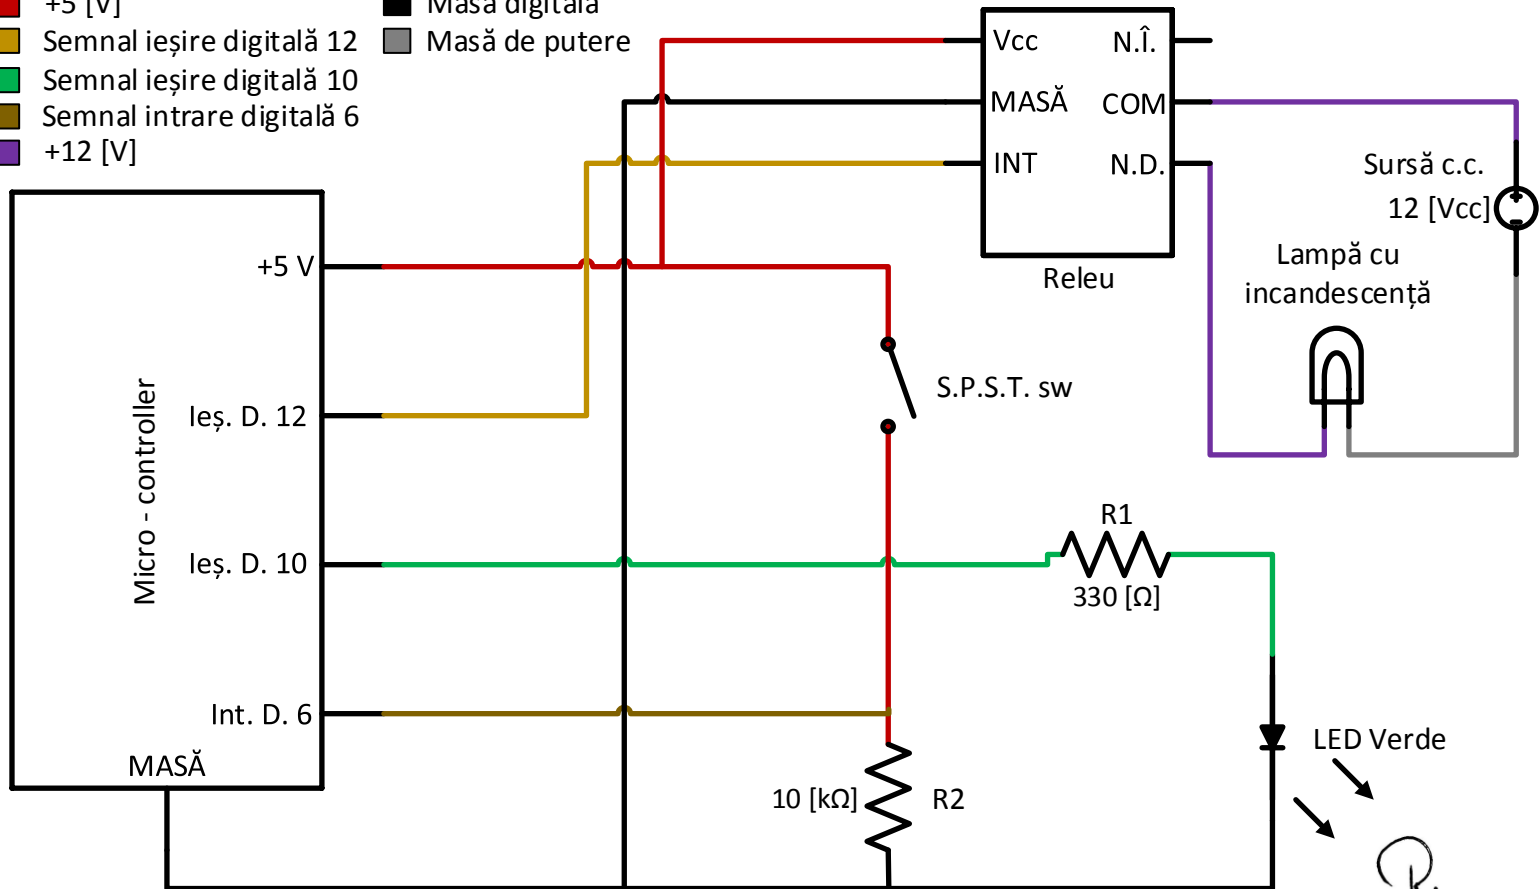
+5 [V]
Semnal ieșire digitală 12
Semnal ieșire digitală 10
Semnal intrare digitală 6
+12 [V]

Masă digitală
Masă de putere

Vcc
MASĂ
INT
N.Î.
COM
N.D.
Releu

Sursă c.c.
12 [Vcc]

Lampă cu incandescență

Micro - controller
+5 V
Ieș. D. 12
Ieș. D. 10
Int. D. 6
MASĂ

S.P.S.T. sw

R1
330 [Ω]

LED Verde

10 [kΩ]
R2